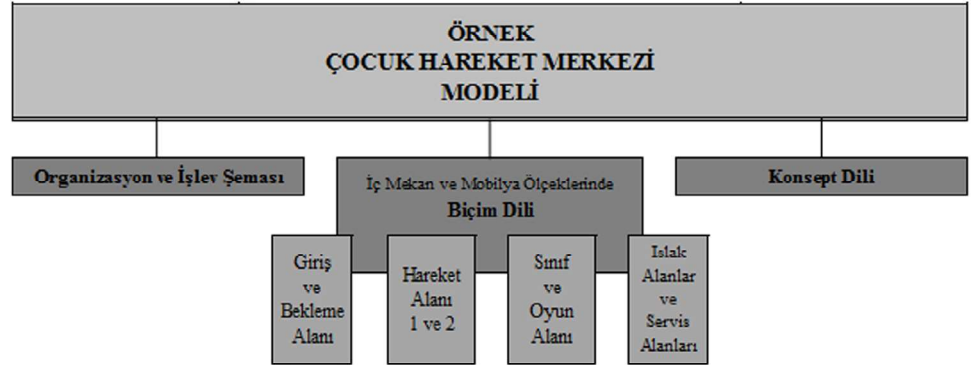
ÖRNEK
ÇOCUK HAREKET MERKEZİ
MODELİ

Organizasyon ve İşlev Şeması

İç Mekan ve Mobilya Ölçeklerinde
Biçim Dili

Konsept Dili

Giriş ve Bekleme Alanı

Hareket Alanı 1 ve 2

Sınıf ve Oyun Alanı

Islak Alanlar ve Servis Alanları